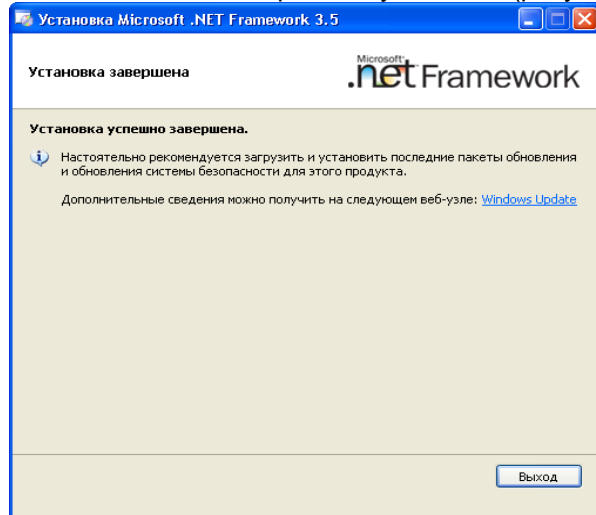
Установка Microsoft .NET Framework 3.5

Установка завершена

Microsoft .net Framework

Установка успешно завершена.

Настоятельно рекомендуется загрузить и установить последние пакеты обновления и обновления системы безопасности для этого продукта.

Дополнительные сведения можно получить на следующем веб-узле: Windows Update

Выход